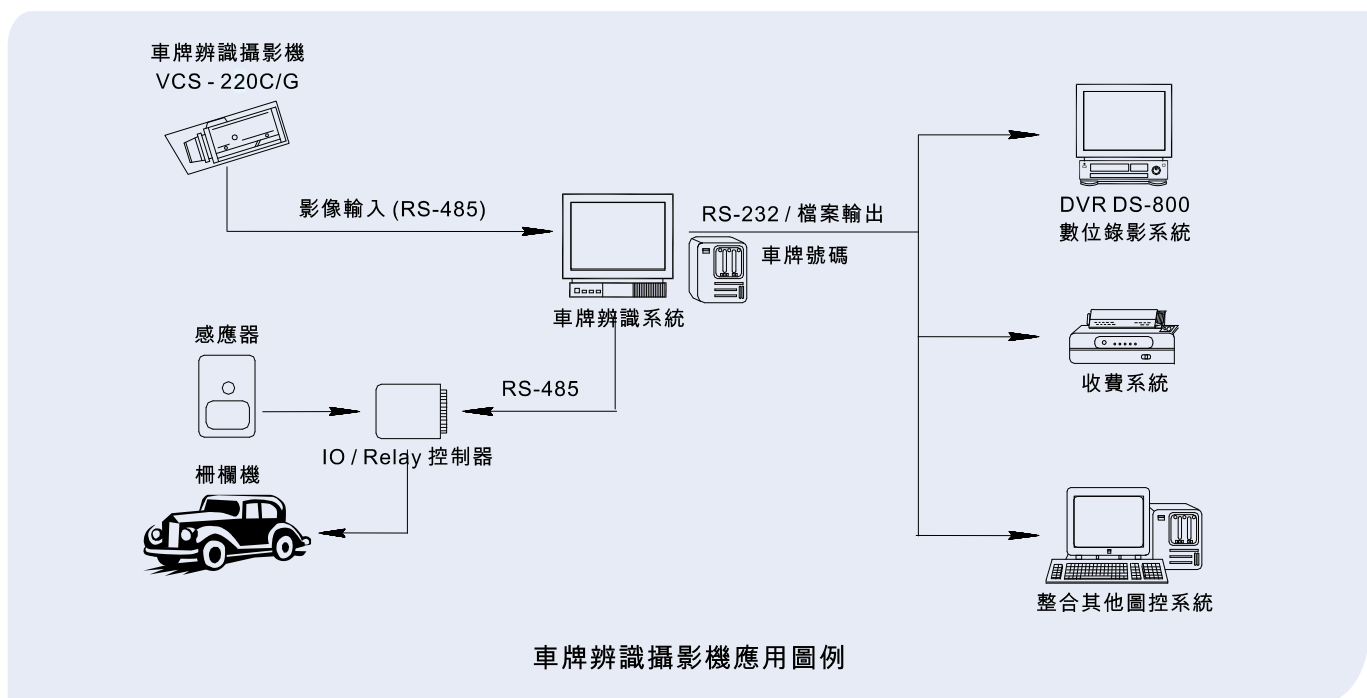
車牌辨識攝影機
VCS - 220C/G

影像輸入 (RS-485)

RS-232 / 檔案輸出

車牌號碼

車牌辨識系統

DVR DS-800
數位錄影系統

感應器

RS-485

收費系統

IO / Relay 控制器

柵欄機

整合其他圖控系統

車牌辨識攝影機應用圖例